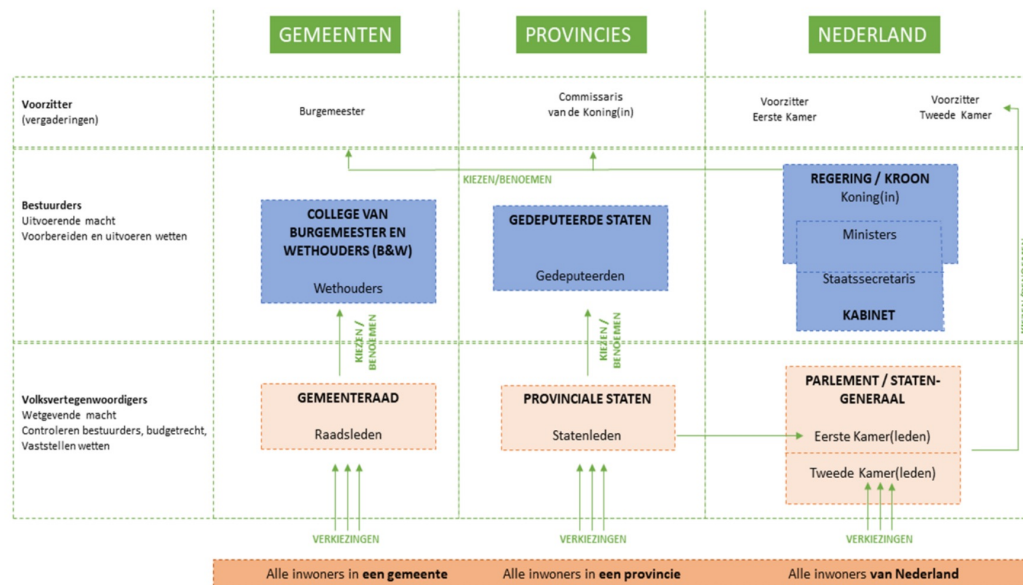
GEMEENTEN

PROVINCIES

NEDERLAND

Voorzitter
(vergaderingen)

Burgemeester

Commissaris
van de Koning(in)

Voorzitter
Eerste Kamer

Voorzitter
Tweede Kamer

KIEZEN/BENOEMEN

Bestuurders
Uitvoerende macht
Voorbereiden en uitvoeren wetten

COLLEGE VAN BURGEMEESTER EN WETHOUDERS (B&W)

Wethouders

GEDEPUTEERDE STATEN

Gedeputeerden

REGERING / KROON
Koning(in)

Ministers

Staatssecretaris

KABINET

KIEZEN / BENOEMEN

KIEZEN / BENOEMEN

Volksvertegenwoordigers
Wetgevende macht
Controleren bestuurders, budgetrecht, Vaststellen wetten

GEMEENTERAAD

Raadsleden

PROVINCIALE STATEN

Statenleden

PARLEMENT / STATEN-GENERAAL

Eerste Kamer(leden)

Tweede Kamer(leden)

VERKIEZINGEN

VERKIEZINGEN

VERKIEZINGEN

Alle inwoners in een gemeente

Alle inwoners in een provincie

Alle inwoners van Nederland